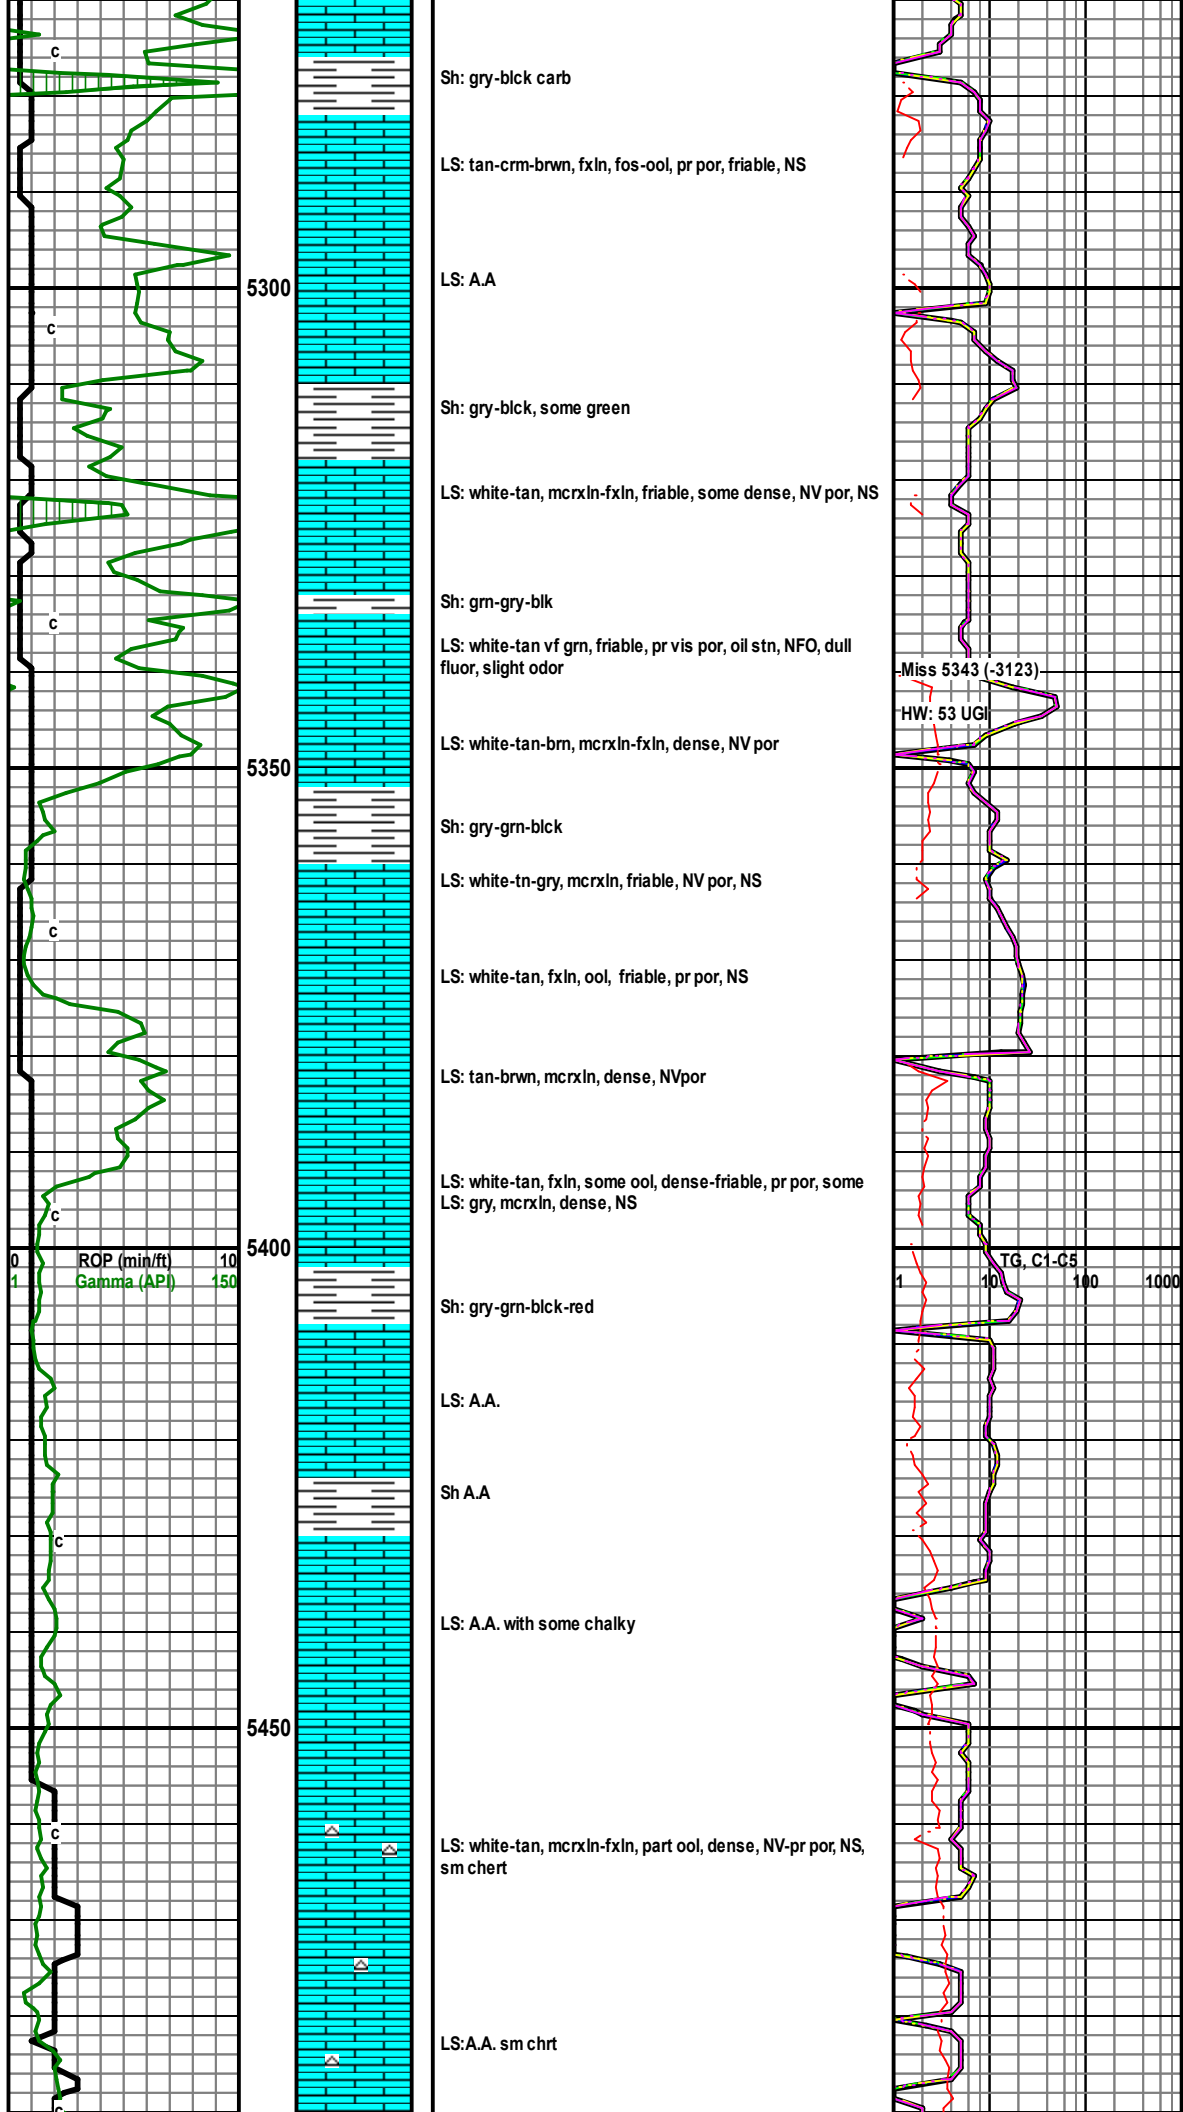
c

Sh: gry-blck carb

LS: tan-crm-brwn, fxln, fos-ool, pr por, friable, NS

LS: A.A

5300

c

Sh: gry-blck, some green

LS: white-tan, mcrxln-fxln, friable, some dense, NV por, NS

Sh: grn-gry-blk

c

LS: white-tan vf grn, friable, pr vis por, oil stn, NFO, dull fluor, slight odor

Miss 5343 (-3123)

HW: 53 UGI

LS: white-tan-brn, mcrxln-fxln, dense, NV por

5350

Sh: gry-grn-blck

LS: white-tn-gry, mcrxln, friable, NV por, NS

c

LS: white-tan, fxln, ool, friable, pr por, NS

LS: tan-brwn, mcrxln, dense, NVpor

LS: white-tan, fxln, some ool, dense-friable, pr por, some LS: gry, mcrxln, dense, NS

c

0 ROP (min/ft) 10
1 Gamma (API) 150

5400

TG, C1-C5
1 10 100 1000

Sh: gry-grn-blck-red

LS: A.A.

Sh A.A

c

LS: A.A. with some chalky

5450

c

LS: white-tan, mcrxln-fxln, part ool, dense, NV-pr por, NS, sm chert

LS:A.A. sm chrt

c